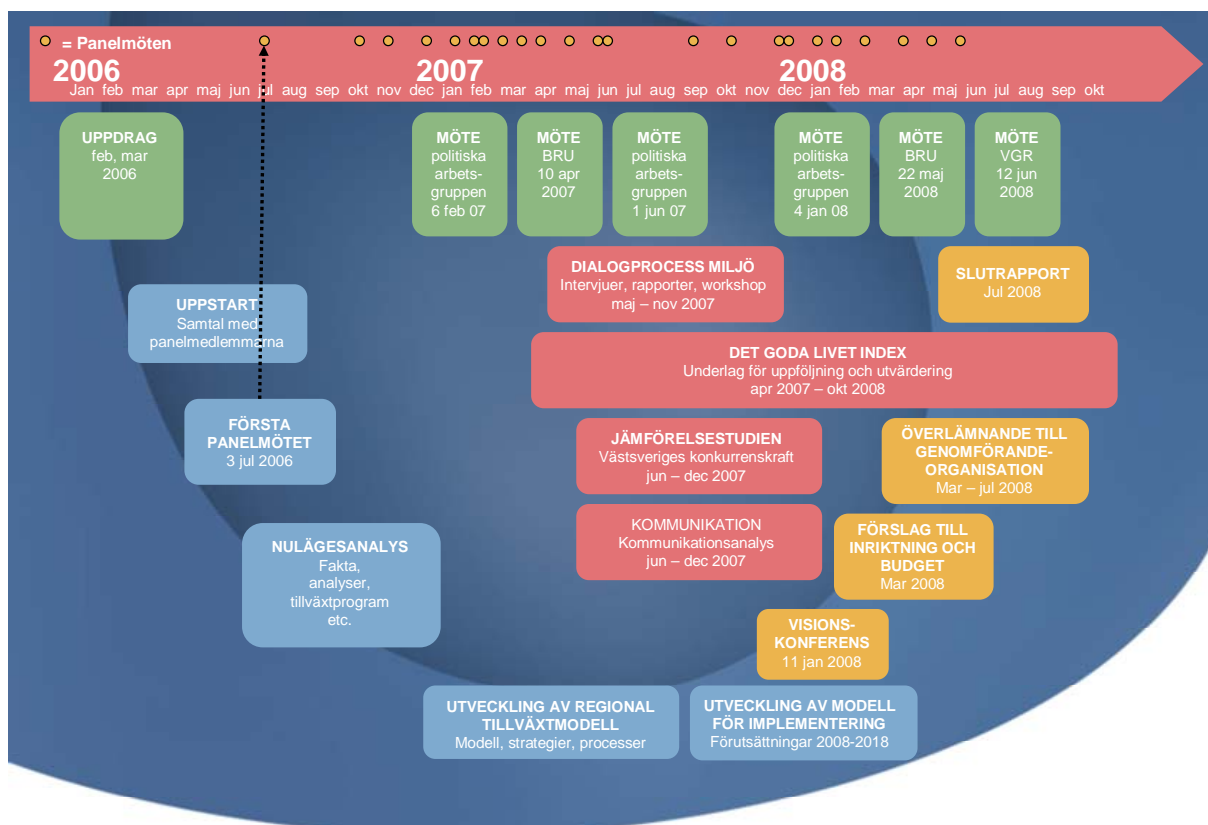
= Panelmöten

2006 Jan feb mar apr maj jun jul aug sep okt nov dec 2007 jan feb mar apr maj jun jul aug sep okt nov dec 2008 jan feb mar apr maj jun jul aug sep okt

UPPDRAG
feb, mar
2006

MÖTE
politiska arbetsgruppen
6 feb 07

MÖTE
BRU
10 apr
2007

MÖTE
politiska arbetsgruppen
1 jun 07

MÖTE
politiska arbetsgruppen
4 jan 08

MÖTE
BRU
22 maj
2008

MÖTE
VGR
12 jun
2008

DIALOGPROCESS MILJÖ
Intervjuer, rapporter, workshop
maj – nov 2007

SLUTRAPPORT
Jul 2008

UPPSTART
Samtal med panelmedlemmarna

DET GODA LIVET INDEX
Underlag för uppföljning och utvärdering
apr 2007 – okt 2008

FÖRSTA PANELMÖTET
3 jul 2006

JÄMFÖRELSESTUDIEN
Västsveriges konkurrenskraft
jun – dec 2007

ÖVERLÄMNANDE TILL GENOMFÖRANDE-ORGANISATION
Mar – jul 2008

NULÄGESANALYS
Fakta, analyser, tillväxtprogram etc.

KOMMUNIKATION
Kommunikationsanalys
jun – dec 2007

FÖRSLAG TILL INRIKTNING OCH BUDGET
Mar 2008

VISIONS-KONFERENS
11 jan 2008

UTVECKLING AV REGIONAL TILLVÄXTMODELL
Modell, strategier, processer

UTVECKLING AV MODELL FÖR IMPLEMENTERING
Förutsättningar 2008-2018